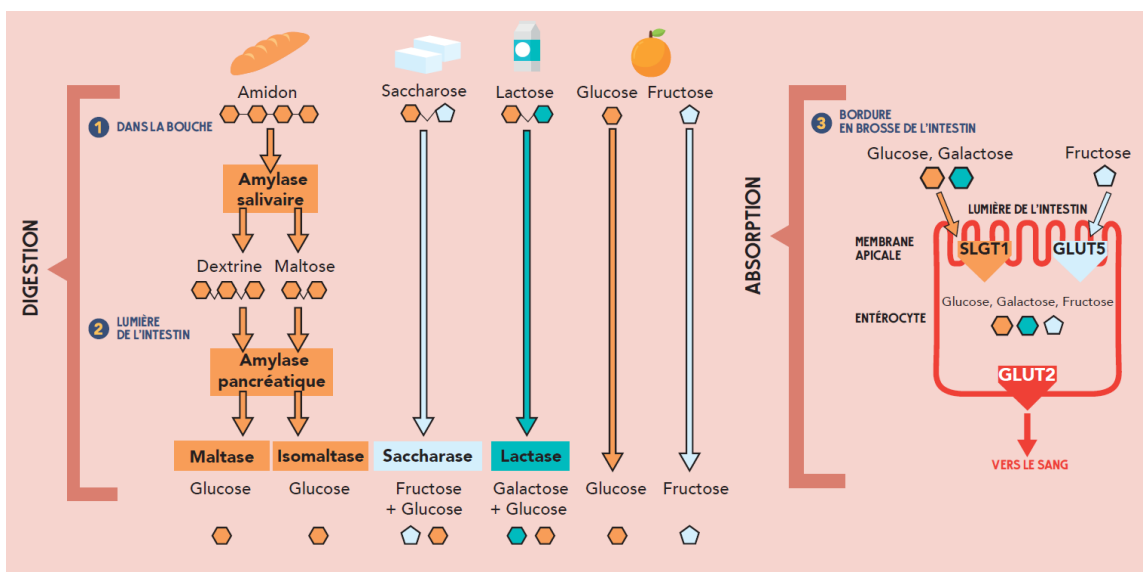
DIGESTION

Amidon

Saccharose

Lactose

Glucose

Fructose

1 DANS LA BOUCHE

Amylase salivaire

Dextrine

Maltose

2 LUMIÈRE DE L'INTESTIN

Amylase pancréatique

Maltase

Isomaltase

Saccharase

Lactase

Glucose

Glucose

Fructose + Glucose

Galactose + Glucose

Glucose

Fructose

ABSORPTION

3 BORDURE EN BROSSE DE L'INTESTIN

Glucose, Galactose

Fructose

LUMIÈRE DE L'INTESTIN

MEMBRANE APICALE

SLGT1

GLUT5

Glucose, Galactose, Fructose

ENTÉROCYTE

GLUT2

VERS LE SANG